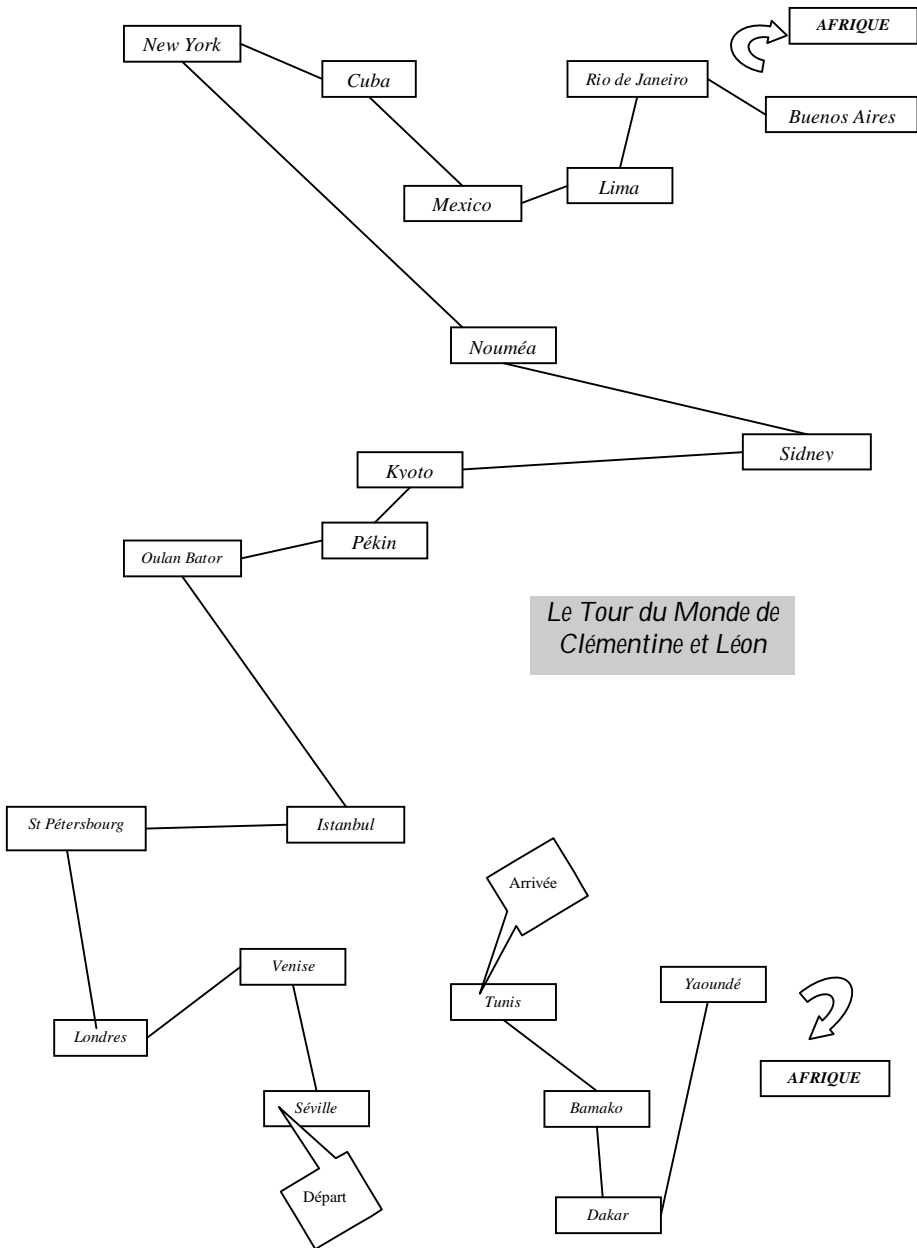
New York

Cuba

AFRIQUE

Rio de Janeiro

Buenos Aires

Mexico

Lima

Nouméa

Sidney

Kyoto

Pékin

Oulan Bator

Le Tour du Monde de Clémentine et Léon

St Pétersbourg

Istanbul

Arrivée

Venise

Tunis

Yaoundé

Londres

AFRIQUE

Séville

Bamako

Départ

Dakar